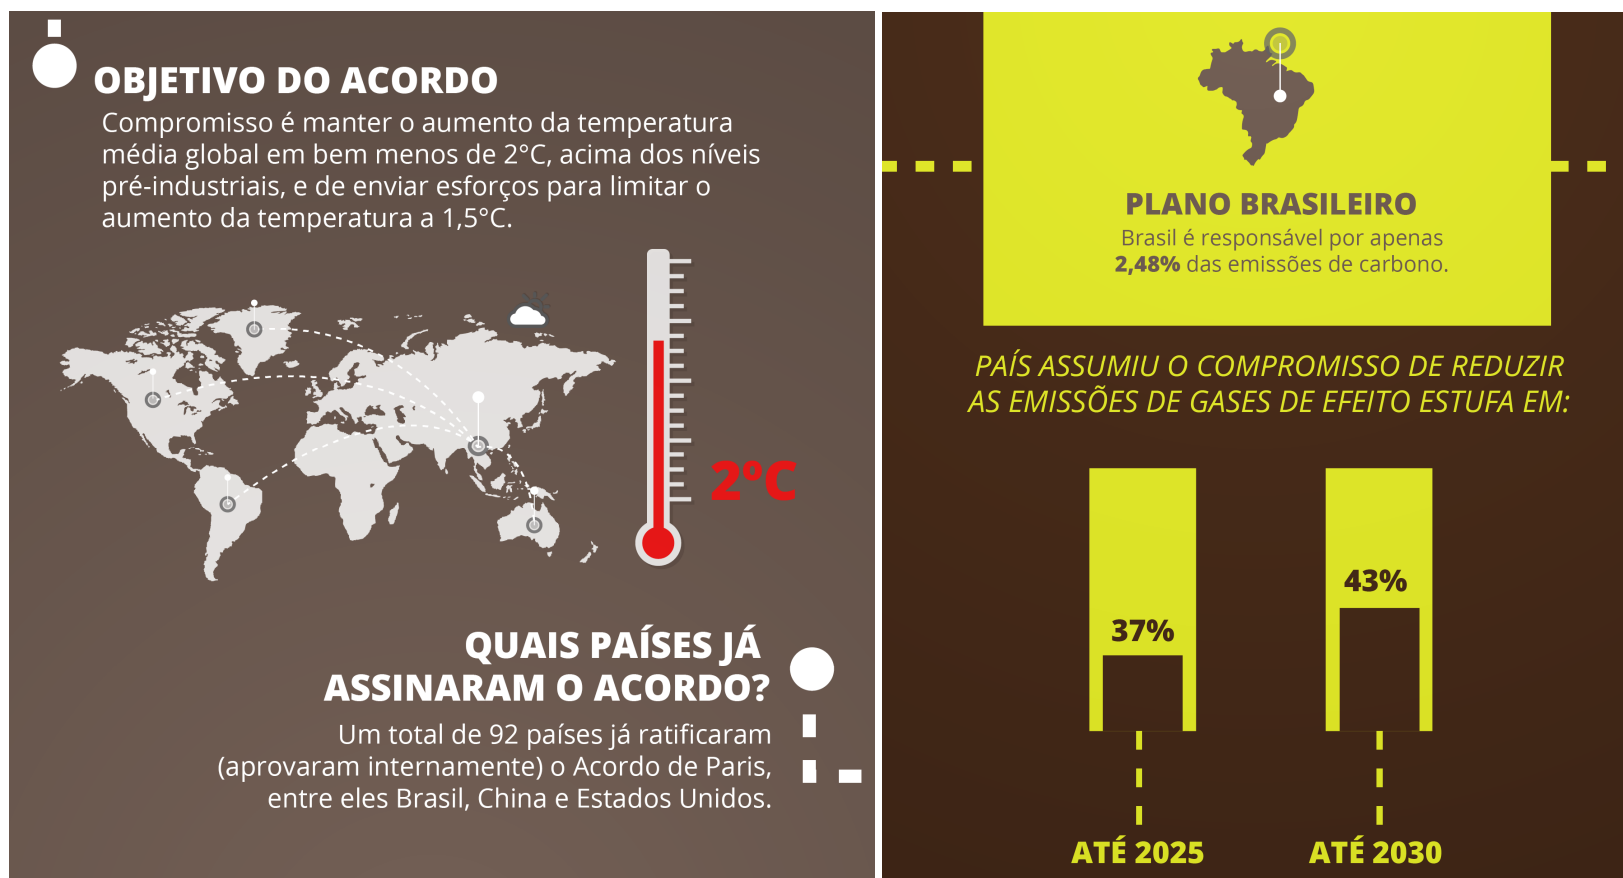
OBJETIVO DO ACORDO

Compromisso é manter o aumento da temperatura média global em bem menos de 2°C, acima dos níveis pré-industriais, e de enviar esforços para limitar o aumento da temperatura a 1,5°C.

2°C

QUAIS PAÍSES JÁ ASSINARAM O ACORDO?

Um total de 92 países já ratificaram (aprovaram internamente) o Acordo de Paris, entre eles Brasil, China e Estados Unidos.

PLANO BRASILEIRO

Brasil é responsável por apenas **2,48%** das emissões de carbono.

PAÍS ASSUMIU O COMPROMISSO DE REDUZIR AS EMISSÕES DE GASES DE EFEITO ESTUFA EM:

37%

43%

ATÉ 2025

ATÉ 2030